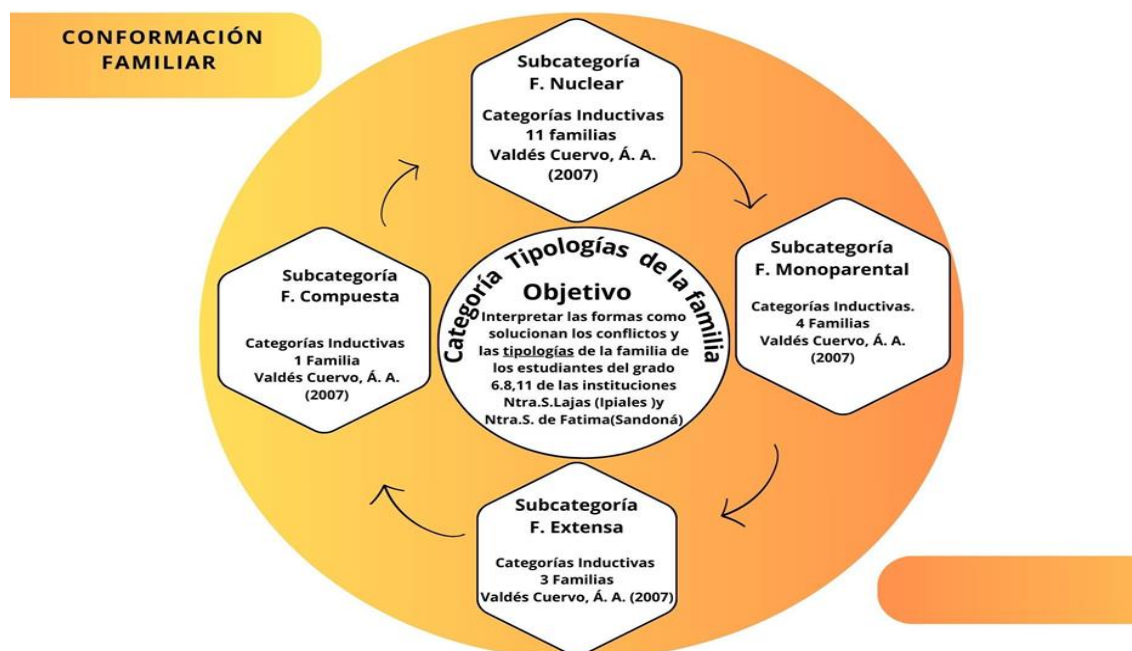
CONFORMACIÓN FAMILIAR

Subcategoría
F. Nuclear

Categorías Inductivas
11 familias
Valdés Cuervo, Á. A. (2007)

Subcategoría
F. Monoparental

Categorías Inductivas.
4 Familias
Valdés Cuervo, Á. A. (2007)

Categoría Tipologías de la familia

Objetivo

Interpretar las formas como solucionan los conflictos y las tipologías de la familia de los estudiantes del grado 6.8,11 de las instituciones Ntra.S.Lajas (Ipiales )y Ntra.S. de Fatima(Sandoná)

Subcategoría
F. Compuesta

Categorías Inductivas
1 Familia
Valdés Cuervo, Á. A. (2007)

Subcategoría
F. Extensa

Categorías Inductivas
3 Familias
Valdés Cuervo, Á. A. (2007)